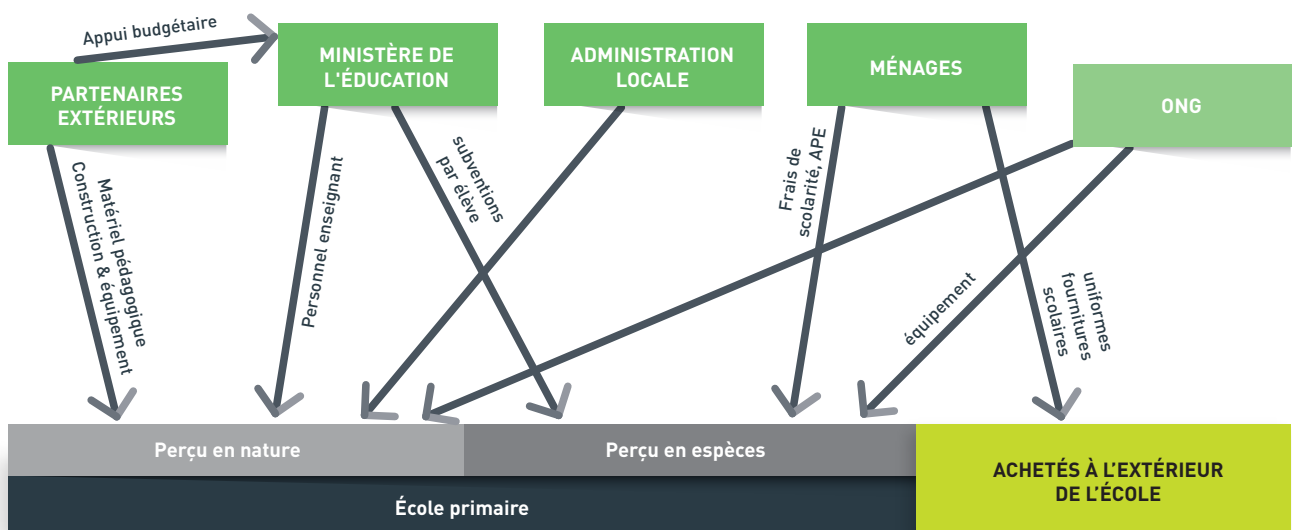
Appui budgétaire

PARTENAIRES EXTÉRIEURS

MINISTÈRE DE L'ÉDUCATION

ADMINISTRATION LOCALE

MÉNAGES

ONG

Matériel pédagogique Construction & équipement

Personnel enseignant

subventions par élève

Frais de scolarité, APE

équipement

uniformes fournitures scolaires

Perçu en nature

Perçu en espèces

ACHETÉS À L'EXTÉRIEUR DE L'ÉCOLE

École primaire